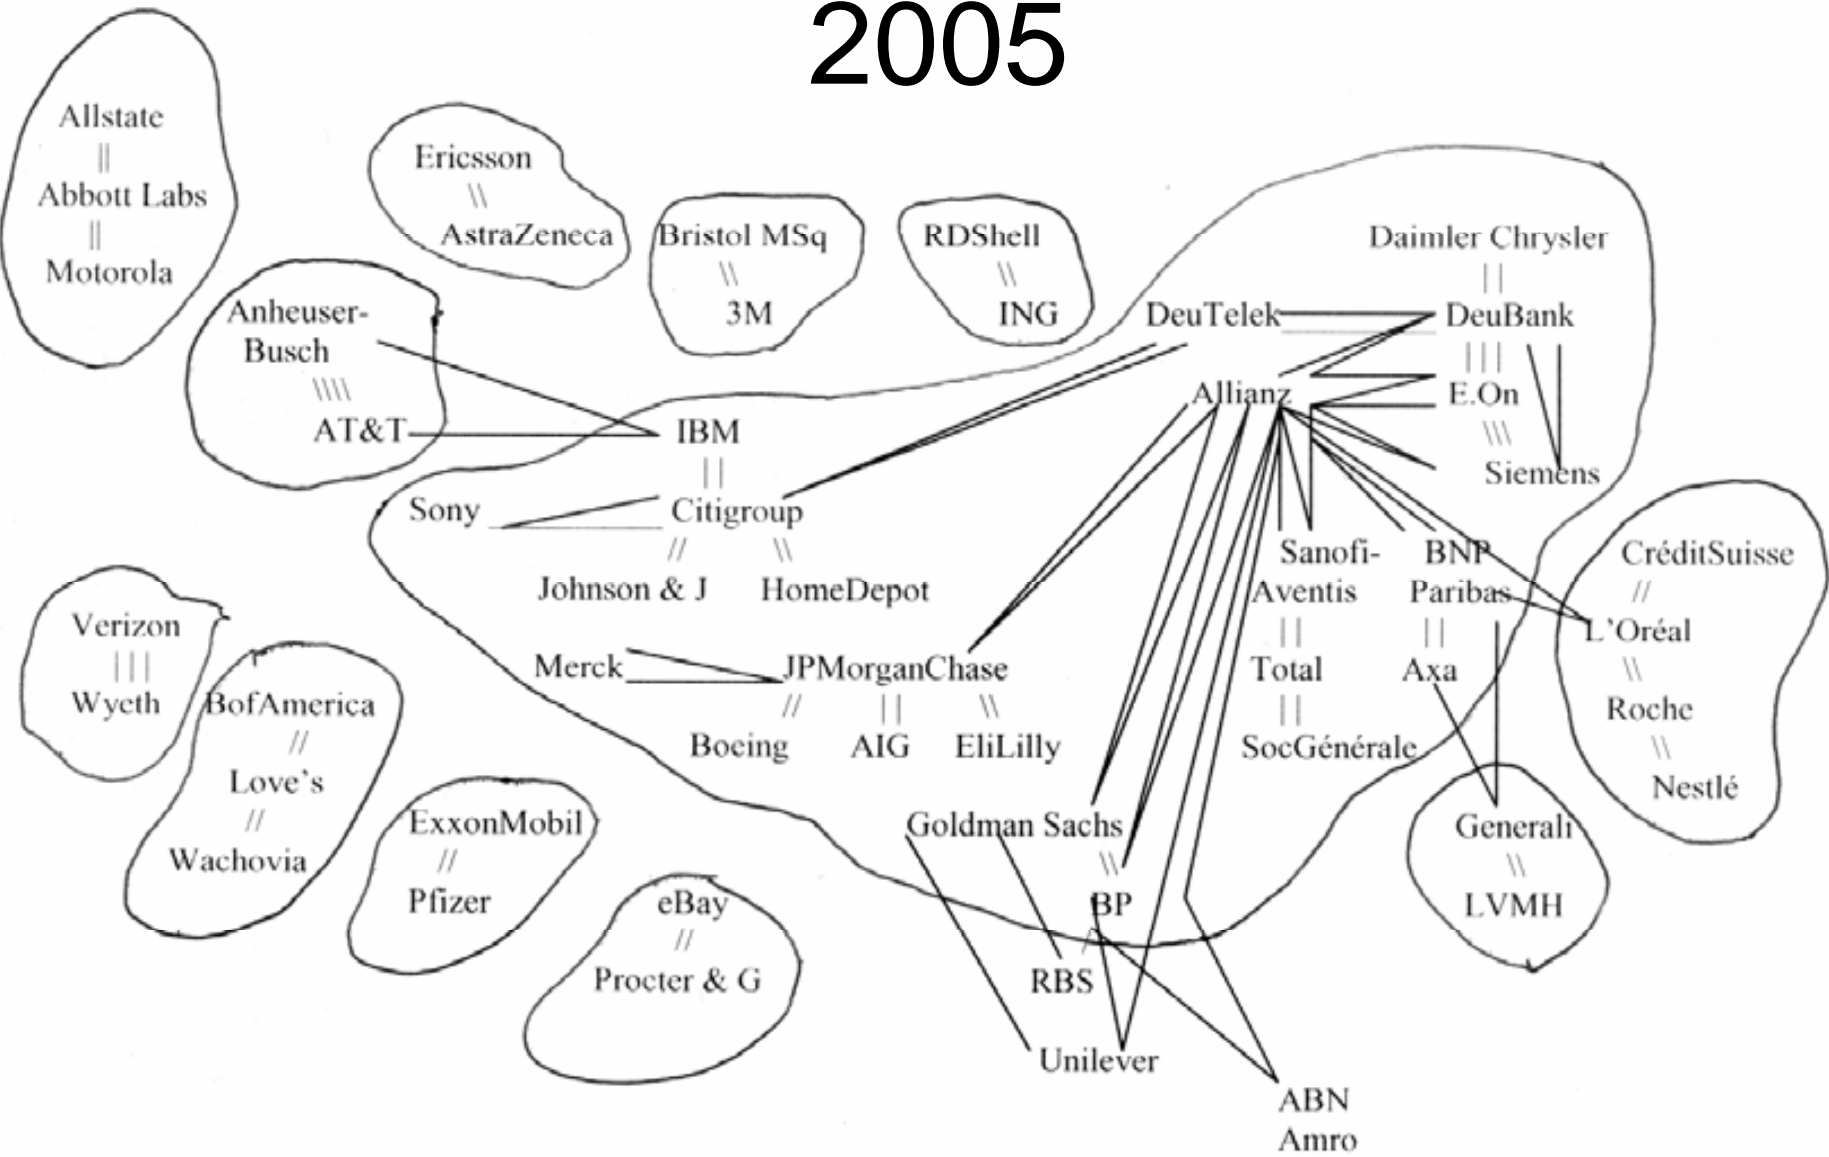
2005

Allstate
Abbott Labs
Motorola

Ericsson
AstraZeneca

Bristol MSq
3M

RDShell
ING

Anheuser-Busch
AT&T

Verizon
Wyeth

BofAmerica
Love's
Wachovia

ExxonMobil
Pfizer

eBay
Procter & G

IBM
Sony
Citigroup
Johnson & J
HomeDepot
Merck
JPMorganChase
Boeing
AIG
EliLilly

Daimler Chrysler
DeuTelek
DeuBank
Allianz
E.On
Siemens
Sanofi-Aventis
Total
SocGénérale
BNP Paribas
Axa

CréditSuisse
L'Oréal
Roche
Nestlé

Generali
LVMH

Goldman Sachs
BP
RBS
Unilever
ABN Amro